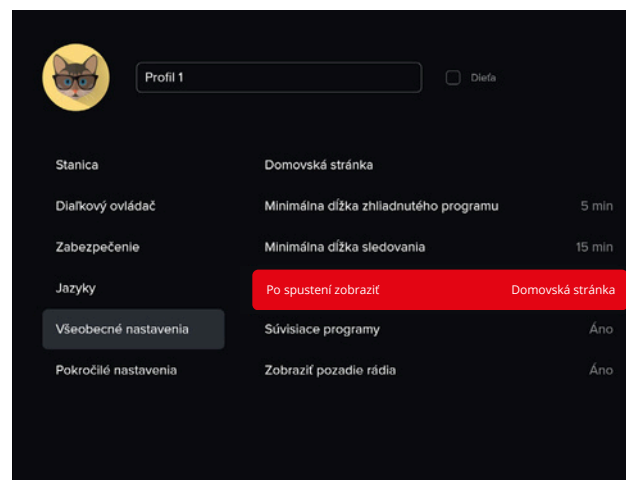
Profil 1

Dieťa

Stanica

Diaľkový ovládač

Zabezpečenie

Jazyky

Všeobecné nastavenia

Pokročilé nastavenia

Domovská stránka

Minimálna dĺžka zhliadnutého programu 5 min

Minimálna dĺžka sledovania 15 min

Po spustení zobraziť Domovská stránka

Súvisiace programy Áno

Zobraziť pozadie rádia Áno